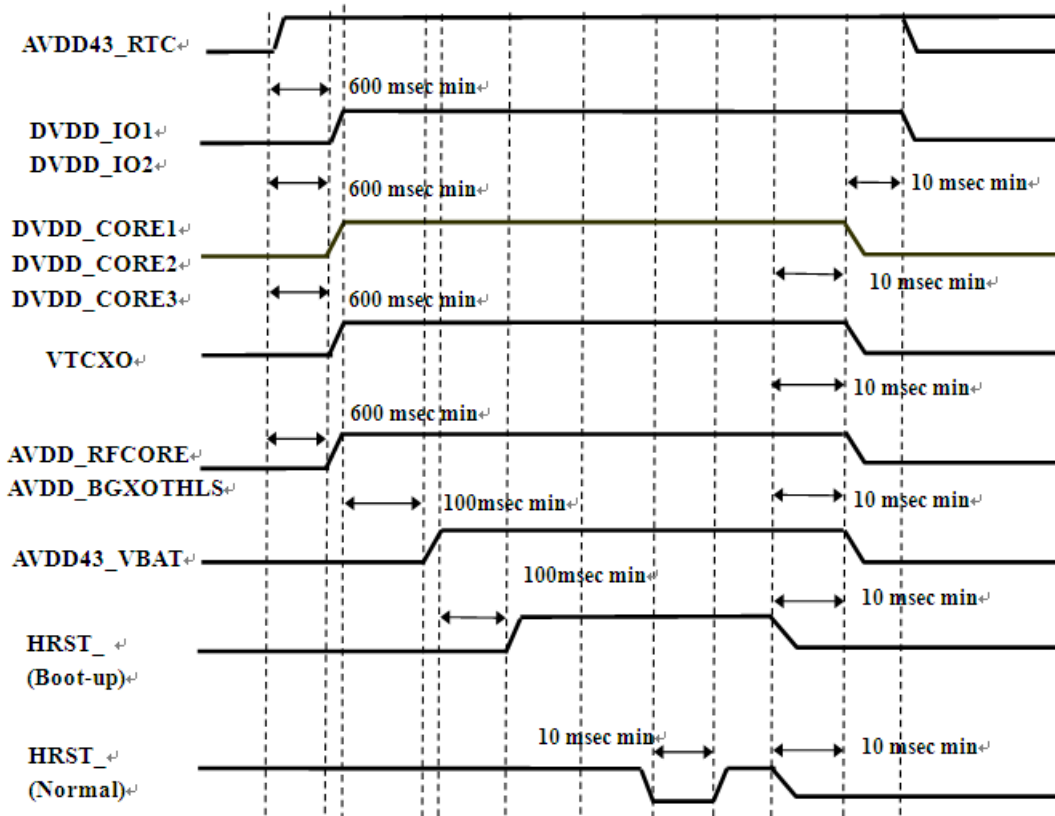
AVDD43_RTC

600 msec min

DVDD_IO1
DVDD_IO2

600 msec min

10 msec min

DVDD_CORE1
DVDD_CORE2
DVDD_CORE3

10 msec min

600 msec min

VTCXO

10 msec min

600 msec min

AVDD_RFCORE
AVDD_BGXOTHLS

100msec min

10 msec min

AVDD43_VBAT

100msec min

10 msec min

HRST_
(Boot-up)

10 msec min

10 msec min

HRST_
(Normal)